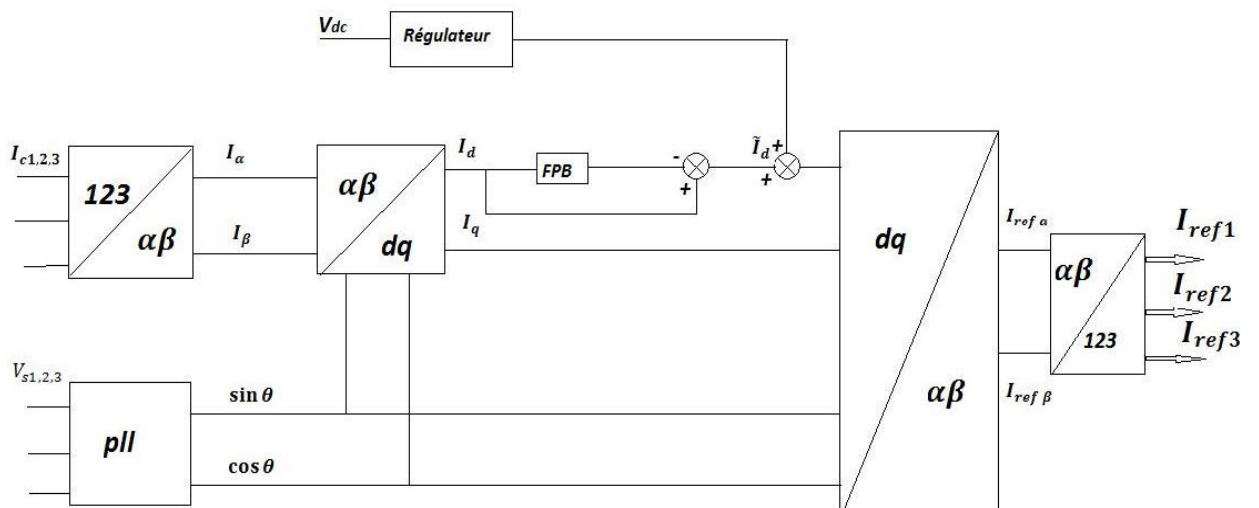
$V_{dc}$ Régulateur

$I_{c1,2,3}$ 123 $\alpha\beta$ $I_\alpha$ $I_\beta$ $\alpha\beta$ dq $I_d$ $I_q$ FPB - + $\tilde{I}_d$ + + dq $\alpha\beta$ $I_{ref\,\alpha}$ $I_{ref\,\beta}$ $\alpha\beta$ 123 $I_{ref1}$ $I_{ref2}$ $I_{ref3}$

$V_{s1,2,3}$ pll $\sin\theta$ $\cos\theta$